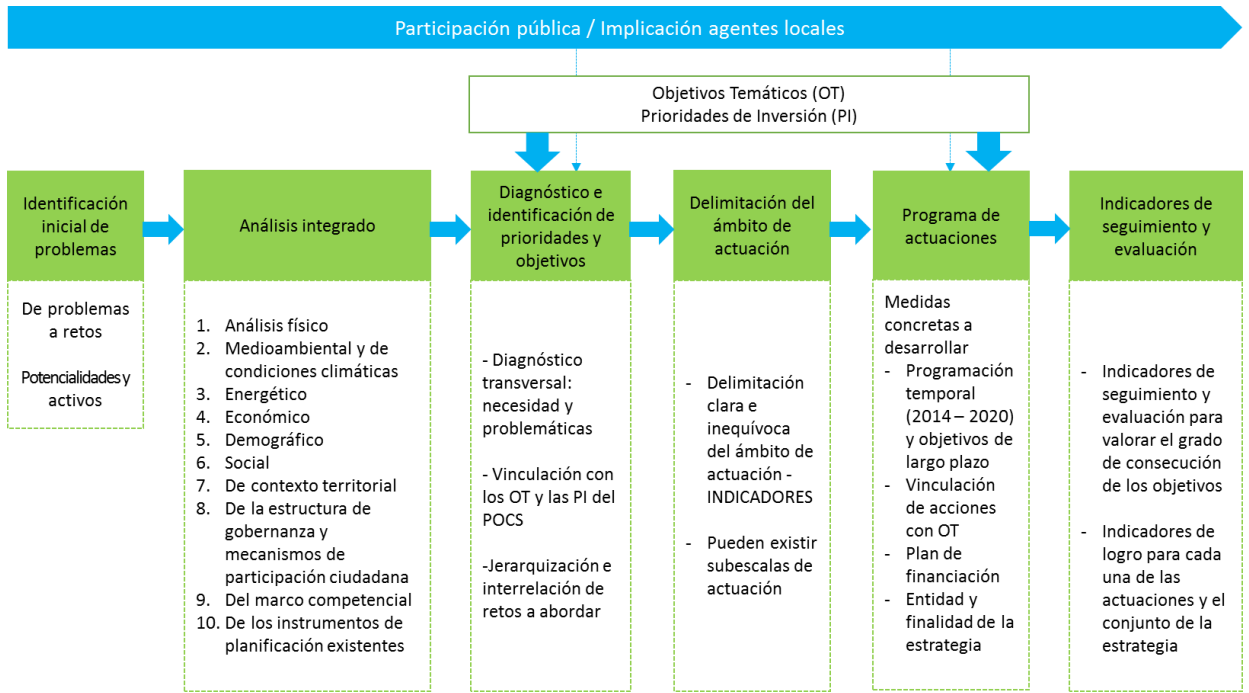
Participación pública / Implicación agentes locales

Objetivos Temáticos (OT)
Prioridades de Inversión (PI)

Identificación inicial de problemas

De problemas a retos

Potencialidades y activos

Análisis integrado

1. Análisis físico
2. Medioambiental y de condiciones climáticas
3. Energético
4. Económico
5. Demográfico
6. Social
7. De contexto territorial
8. De la estructura de gobernanza y mecanismos de participación ciudadana
9. Del marco competencial
10. De los instrumentos de planificación existentes

Diagnóstico e identificación de prioridades y objetivos

- Diagnóstico transversal: necesidad y problemáticas

- Vinculación con los OT y las PI del POCS

-Jerarquización e interrelación de retos a abordar

Delimitación del ámbito de actuación

- Delimitación clara e inequívoca del ámbito de actuación - INDICADORES

- Pueden existir subescalas de actuación

Programa de actuaciones

Medidas concretas a desarrollar
- Programación temporal (2014 – 2020) y objetivos de largo plazo
- Vinculación de acciones con OT
- Plan de financiación
- Entidad y finalidad de la estrategia

Indicadores de seguimiento y evaluación

- Indicadores de seguimiento y evaluación para valorar el grado de consecución de los objetivos

- Indicadores de logro para cada una de las actuaciones y el conjunto de la estrategia